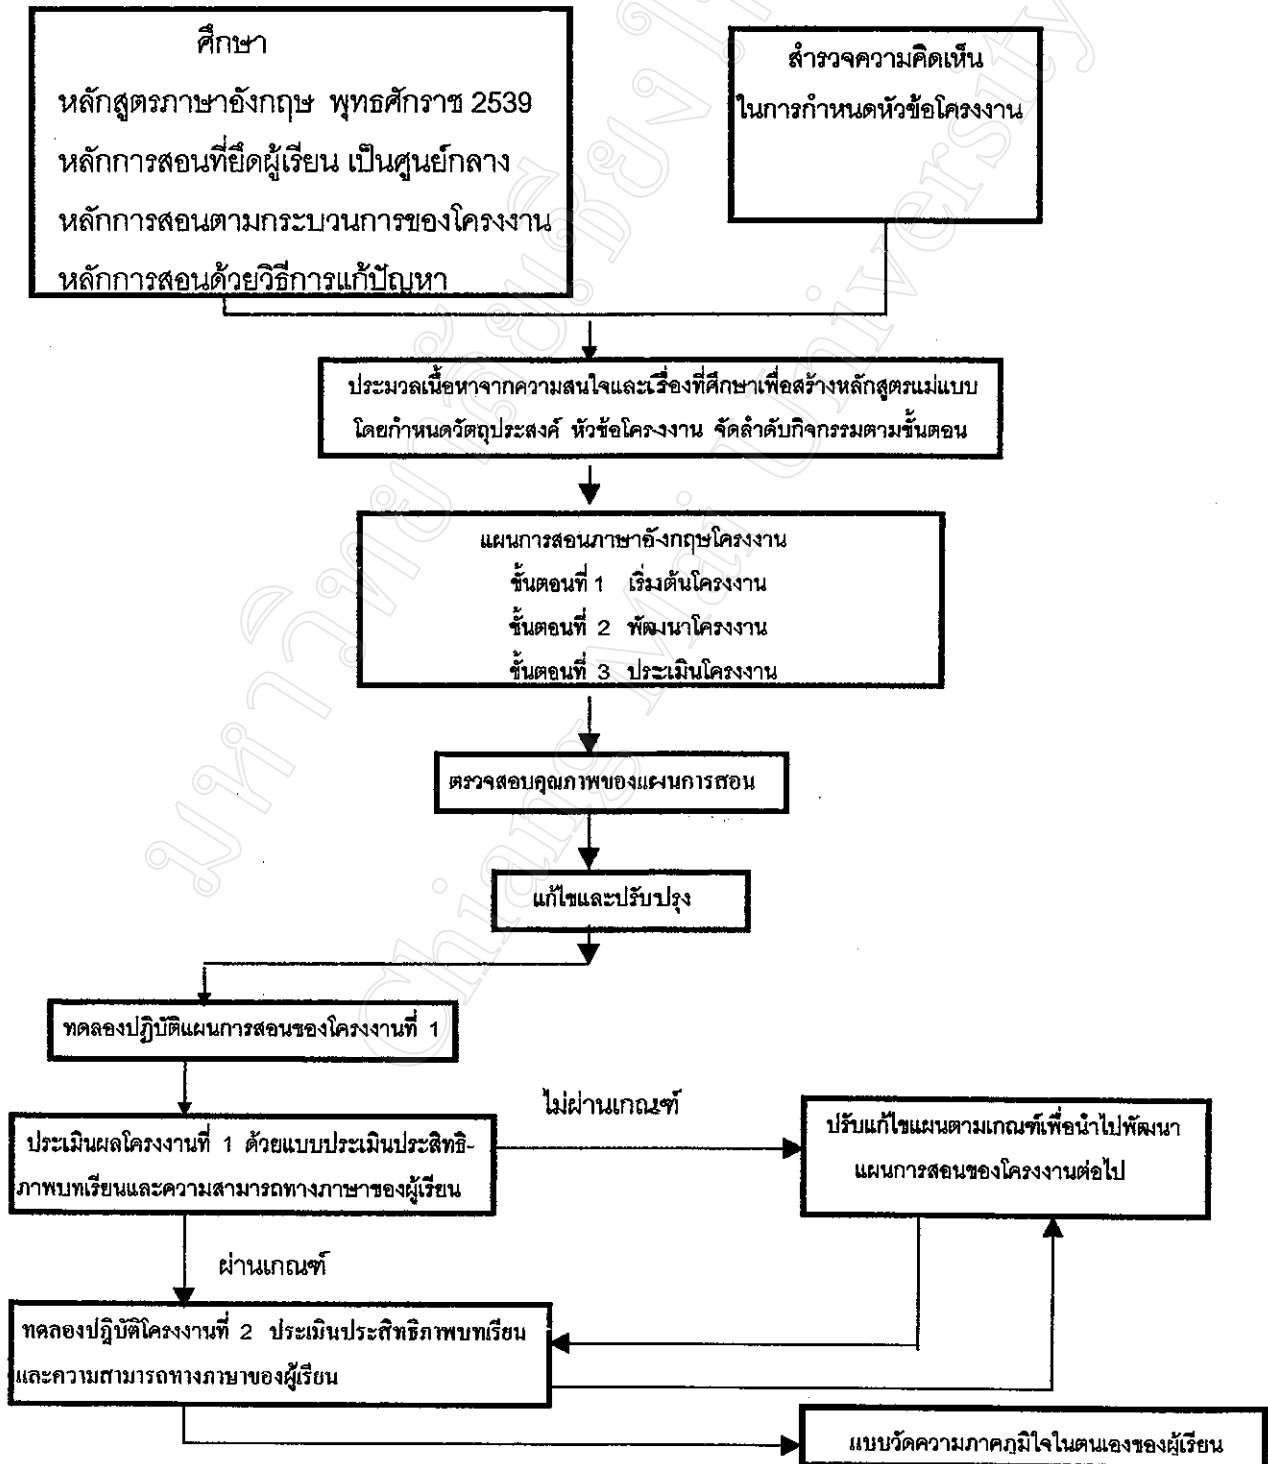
ศึกษา
หลักสูตรภาษาอังกฤษ พุทธศักราช 2539
หลักการสอนที่ยึดผู้เรียน เป็นศูนย์กลาง
หลักการสอนตามกระบวนการของโครงงาน
หลักการสอนด้วยวิธีการแก้ปัญหา

สำรวจความคิดเห็น
ในการกำหนดหัวข้อโครงงาน

ประมวลเนื้อหาจากความสนใจและเรื่องที่ศึกษาเพื่อสร้างหลักสูตรแม่แบบ โดยกำหนดวัตถุประสงค์ หัวข้อโครงงาน จัดลำดับกิจกรรมตามขั้นตอน

แผนการสอนภาษาอังกฤษโครงงาน
ขั้นตอนที่ 1 เริ่มต้นโครงงาน
ขั้นตอนที่ 2 พัฒนาโครงงาน
ขั้นตอนที่ 3 ประเมินโครงงาน

ตรวจสอบคุณภาพของแผนการสอน

แก้ไขและปรับปรุง

ทดลองปฏิบัติแผนการสอนของโครงงานที่ 1

ไม่ผ่านเกณฑ์

ประเมินผลโครงงานที่ 1 ด้วยแบบประเมินประสิทธิภาพบทเรียนและความสามารถทางภาษาของผู้เรียน

ปรับแก้ไขแผนตามเกณฑ์เพื่อนำไปพัฒนา แผนการสอนของโครงงานต่อไป

ผ่านเกณฑ์

ทดลองปฏิบัติโครงงานที่ 2 ประเมินประสิทธิภาพบทเรียน และความสามารถทางภาษาของผู้เรียน

แบบวัดความภาคภูมิใจในตนเองของผู้เรียน